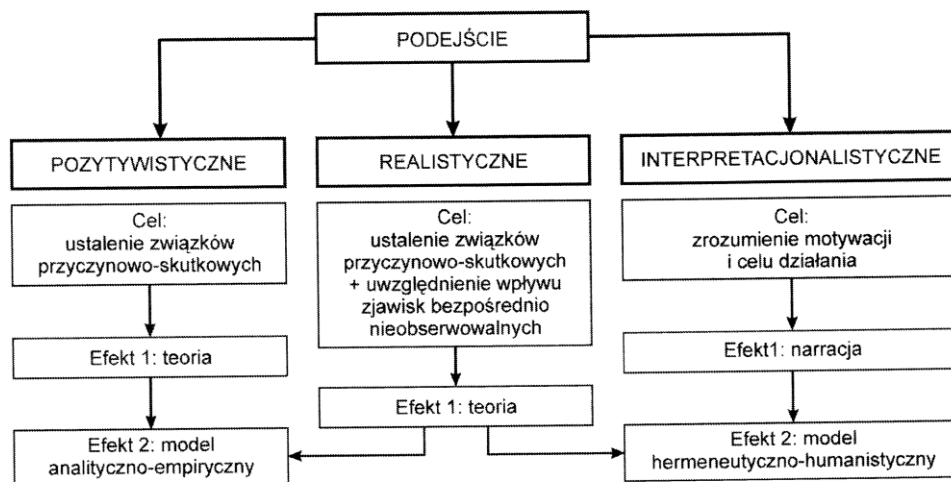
PODEJŚCIE

POZYTYWISTYCZNE

Cel: ustalenie związków przyczynowo-skutkowych

Efekt 1: teoria

Efekt 2: model analityczno-empiryczny

REALISTYCZNE

Cel: ustalenie związków przyczynowo-skutkowych + uwzględnienie wpływu zjawisk bezpośrednio nieobserwowalnych

Efekt 1: teoria

INTERPRETACJONALISTYCZNE

Cel: zrozumienie motywacji i celu działania

Efekt1: narracja

Efekt 2: model hermeneutyczno-humanistyczny